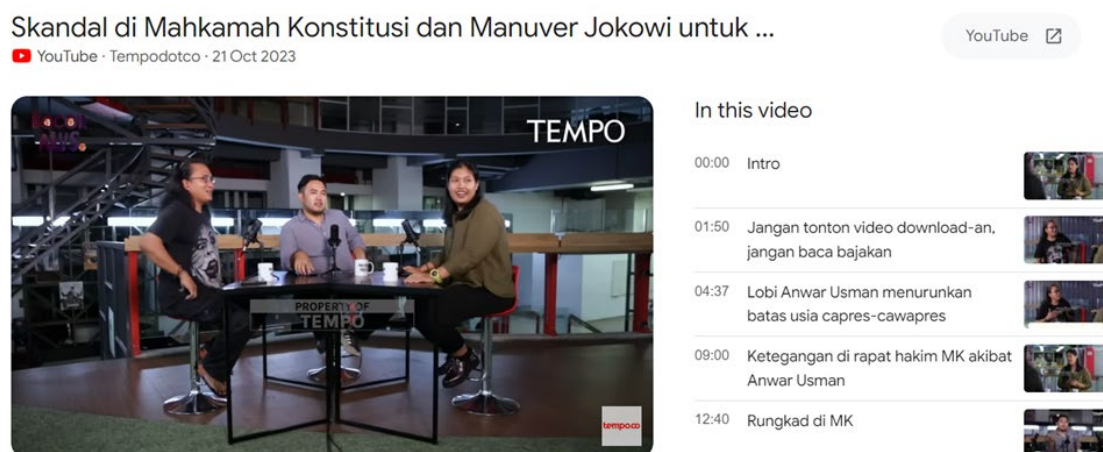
Skandal di Mahkamah Konstitusi dan Manuver Jokowi untuk ...
YouTube · Tempodotco · 21 Oct 2023

YouTube

TEMPO

PROPERTY OF
TEMPO

tempo.co

In this video

00:00 Intro

01:50 Jangan tonton video download-an, jangan baca bajakan

04:37 Lobi Anwar Usman menurunkan batas usia capres-cawapres

09:00 Ketegangan di rapat hakim MK akibat Anwar Usman

12:40 Rungkad di MK